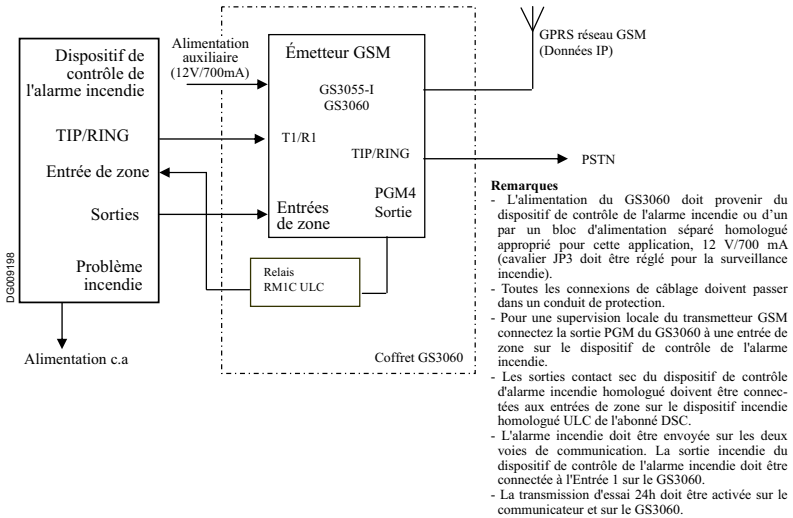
Dispositif de contrôle de l'alarme incendie

TIP/RING

Entrée de zone

Sorties

Problème incendie

DG009198

Alimentation c.a

Alimentation auxiliaire (12V/700mA)

Émetteur GSM

GS3055-I
GS3060

T1/R1

TIP/RING

Entrées de zone

PGM4
Sortie

Relais
RM1C ULC

Coffret GS3060

GPRS réseau GSM
(Données IP)

PSTN

Remarques
- L'alimentation du GS3060 doit provenir du dispositif de contrôle de l'alarme incendie ou d'un par un bloc d'alimentation séparé homologué approprié pour cette application, 12 V/700 mA (cavalier JP3 doit être réglé pour la surveillance incendie).
- Toutes les connexions de câblage doivent passer dans un conduit de protection.
- Pour une supervision locale du transmetteur GSM connectez la sortie PGM du GS3060 à une entrée de zone sur le dispositif de contrôle de l'alarme incendie.
- Les sorties contact sec du dispositif de contrôle d'alarme incendie homologué doivent être connectées aux entrées de zone sur le dispositif incendie homologué ULC de l'abonné DSC.
- L'alarme incendie doit être envoyée sur les deux voies de communication. La sortie incendie du dispositif de contrôle de l'alarme incendie doit être connectée à l'Entrée 1 sur le GS3060.
- La transmission d'essai 24h doit être activée sur le communicateur et sur le GS3060.